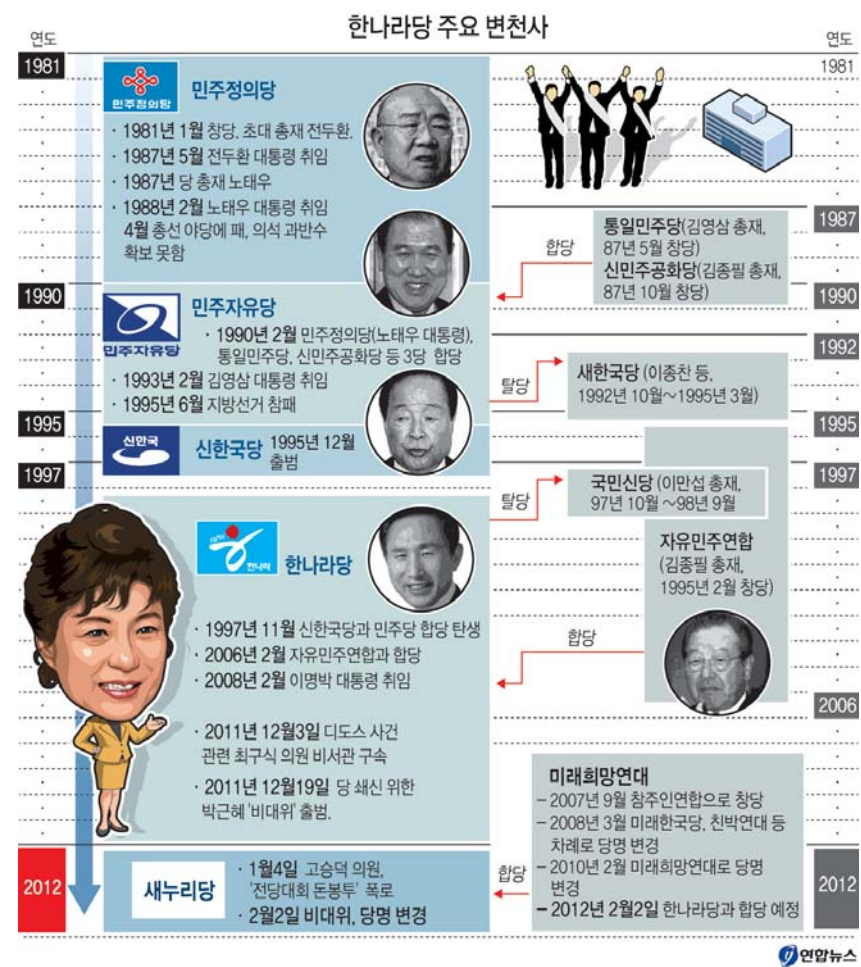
한나라당 주요 변천사

연도

1981

민주정의당

· 1981년 1월 창당, 초대 총재 전두환.
· 1987년 5월 전두환 대통령 취임
· 1987년 당 총재 노태우
· 1988년 2월 노태우 대통령 취임
4월 총선 야당에 패, 의석 과반수 확보 못함

1990

민주자유당

· 1990년 2월 민주정의당(노태우 대통령), 통일민주당, 신민주공화당 등 3당 합당
· 1993년 2월 김영삼 대통령 취임
· 1995년 6월 지방선거 참패

1995

신한국당 1995년 12월 출범

1997

한나라당

· 1997년 11월 신한국당과 민주당 합당 탄생
· 2006년 2월 자유민주연합과 합당
· 2008년 2월 이명박 대통령 취임

· 2011년 12월3일 디도스 사건 관련 최구식 의원 비서관 구속
· 2011년 12월19일 당 쇄신 위한 박근혜 '비대위' 출범.

2012

새누리당

· 1월4일 고승덕 의원, '전당대회 돈봉투' 폭로
· 2월2일 비대위, 당명 변경

연도

1981

1987

합당

통일민주당(김영삼 총재, 87년 5월 창당)
신민주공화당(김종필 총재, 87년 10월 창당)

1990

1992

탈당

새한국당 (이종찬 등, 1992년 10월~1995년 3월)

1995

1997

탈당

국민신당 (이만섭 총재, 97년 10월 ~98년 9월

자유민주연합 (김종필 총재, 1995년 2월 창당)

합당

2006

미래희망연대
– 2007년 9월 참주인연합으로 창당
– 2008년 3월 미래한국당, 친박연대 등 차례로 당명 변경
– 2010년 2월 미래희망연대로 당명 변경
– 2012년 2월2일 한나라당과 합당 예정

합당

2012

연합뉴스